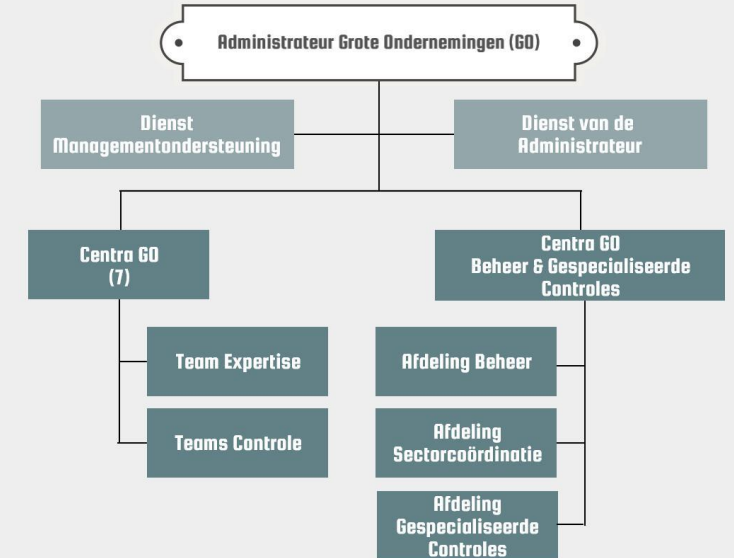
Administrateur Grote Ondernemingen (GO)

Dienst Managementondersteuning

Dienst van de Administrateur

Centra GO (7)

Centra GO Beheer & Gespecialiseerde Controles

Team Expertise

Teams Controle

Afdeling Beheer

Afdeling Sectorcoördinatie

Afdeling Gespecialiseerde Controles